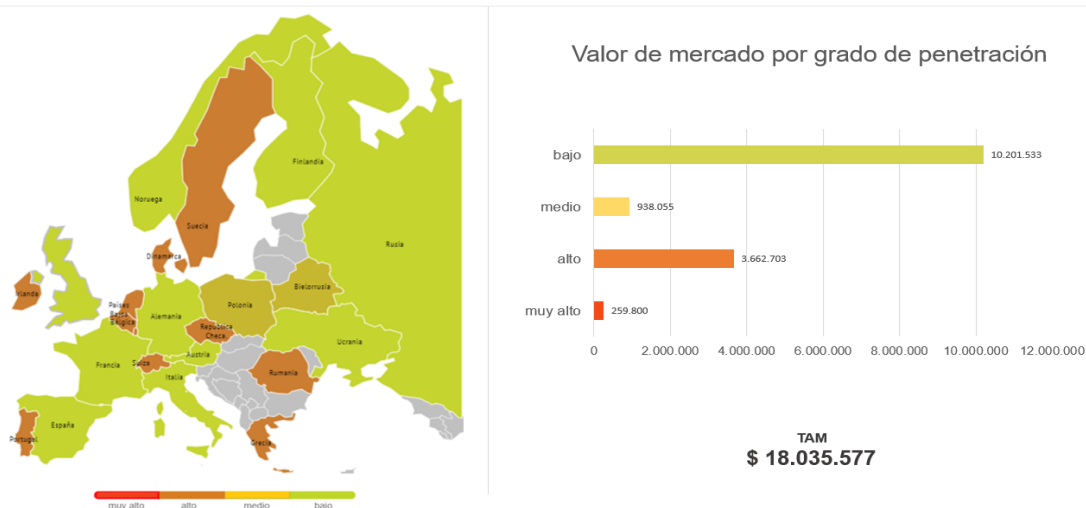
Noruega
Suecia
Finlandia
Rusia
Dinamarca
Irlanda
Países Bajos
Bélgica
Alemania
Polonia
Bielorrusia
República Checa
Ucrania
Francia
Suiza
Austria
Italia
Rumanía
España
Portugal
Grecia

muy alto
alto
medio
bajo

Valor de mercado por grado de penetración

bajo
10.201.533
medio
938.055
alto
3.662.703
muy alto
259.800

0
2.000.000
4.000.000
6.000.000
8.000.000
10.000.000
12.000.000

TAM
$ 18.035.577